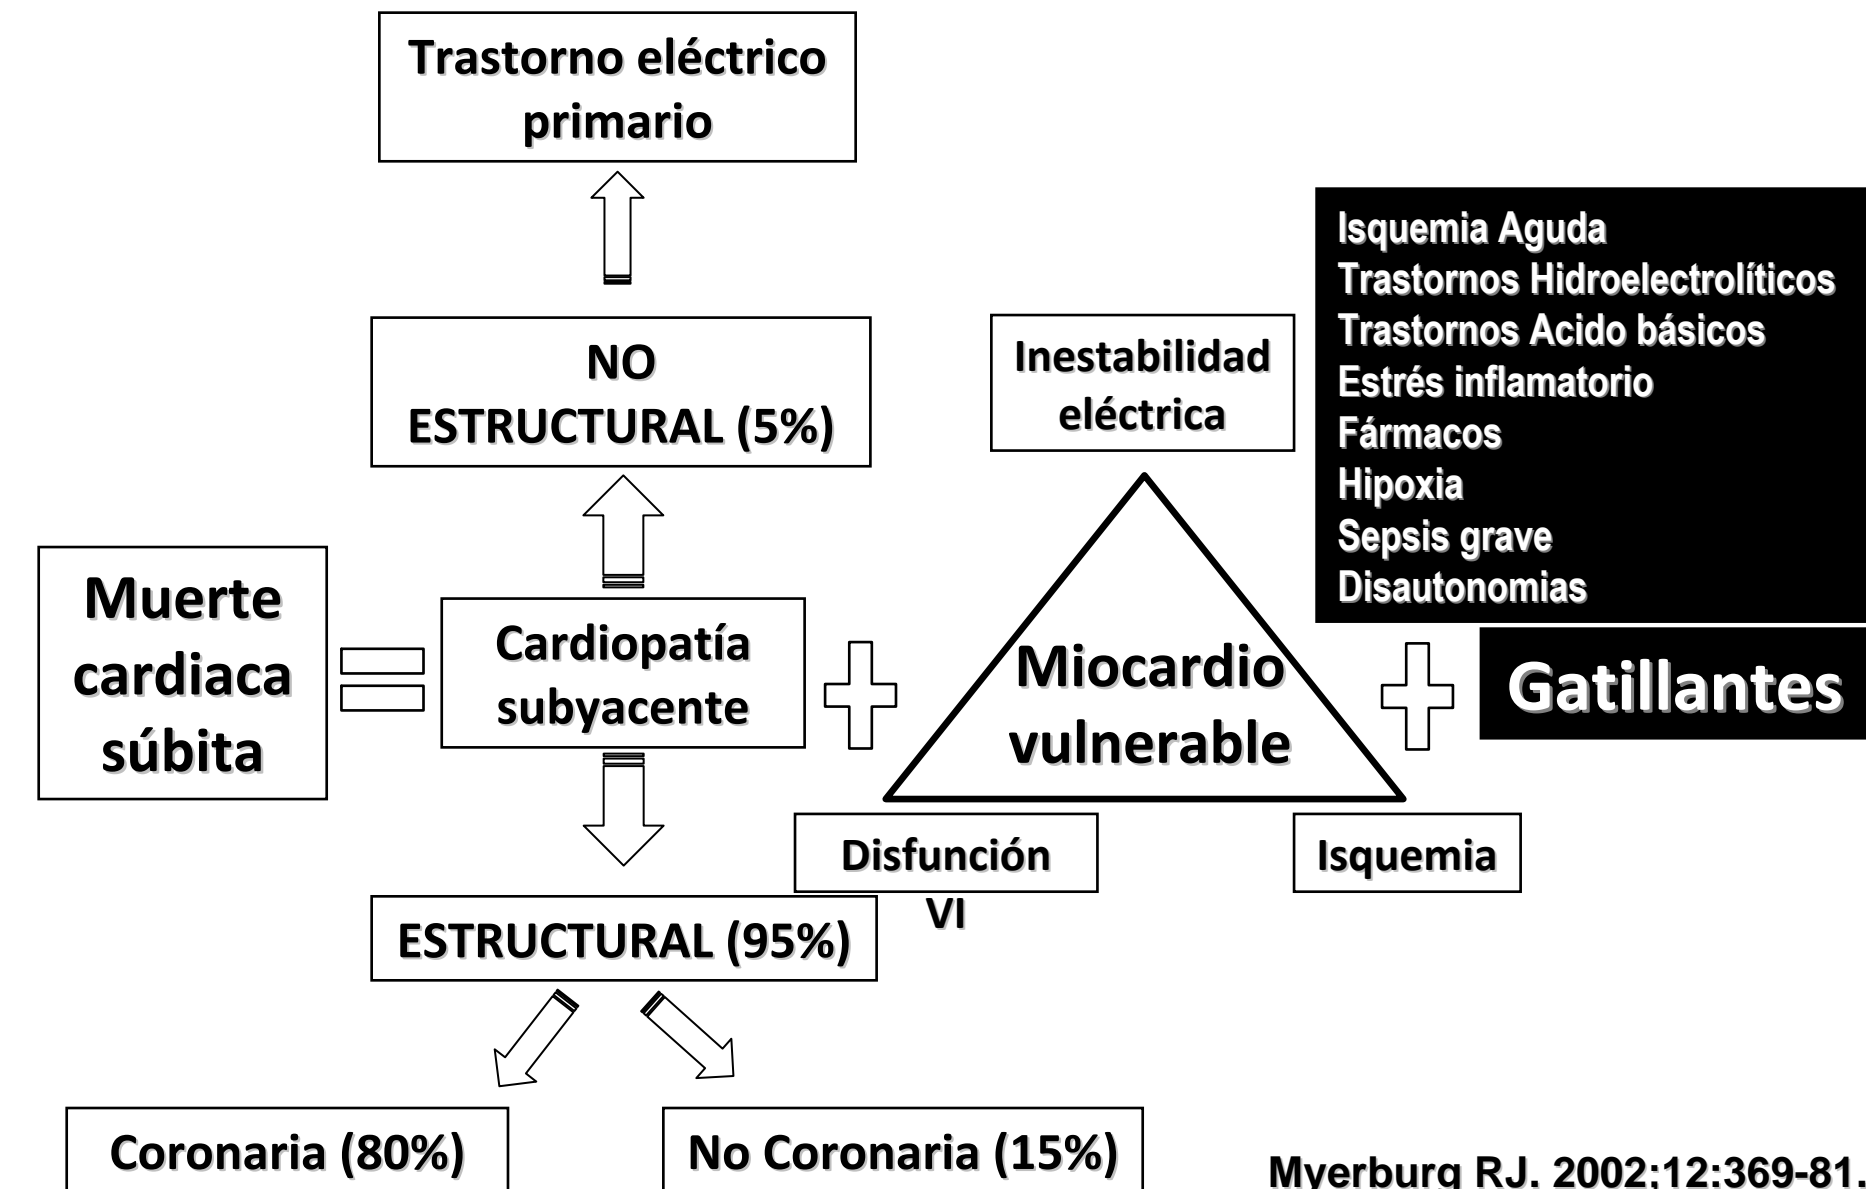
Trastorno eléctrico primario

NO ESTRUCTURAL (5%)

Muerte cardiaca súbita

Cardiopatía subyacente

ESTRUCTURAL (95%)

Coronaria (80%)

No Coronaria (15%)

Inestabilidad eléctrica

Miocardio vulnerable

Disfunción VI

Isquemia

Isquemia Aguda
Trastornos Hidroelectrolíticos
Trastornos Acido básicos
Estrés inflamatorio
Fármacos
Hipoxia
Sepsis grave
Disautonomias

Gatillantes

Myerburg RJ. 2002;12:369-81.